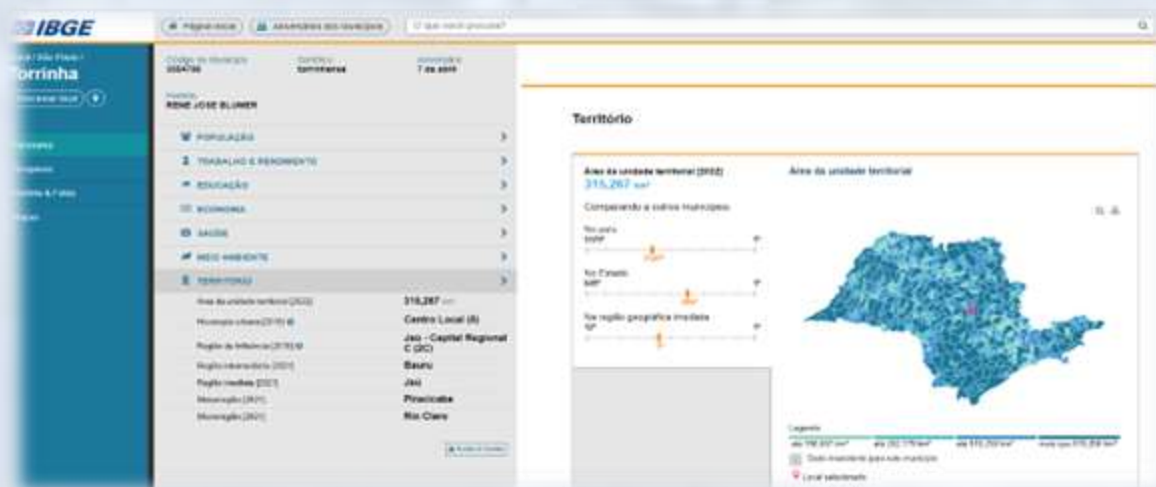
IBGE

Página inicial | Panorama dos municípios | O que você procura?

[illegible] / São Paulo / Torrinha

Código do município 3554706 | Gentílico torrinhense | Aniversário 7 de abril

Prefeito RENE JOSE BLUMER

Panorama
Pesquisas
História & Fotos
Mapas

POPULAÇÃO
TRABALHO E RENDIMENTO
EDUCAÇÃO
ECONOMIA
SAÚDE
MEIO AMBIENTE
TERRITÓRIO

| Área da unidade territorial [2022] | 315,267 km² |
|---|---|
| Hierarquia urbana [2018] | Centro Local (5) |
| Região de Influência [2018] | Jaú - Capital Regional C (2C) |
| Região intermediária [2021] | Bauru |
| Região imediata [2021] | Jaú |
| Mesorregião [2021] | Piracicaba |
| Microrregião [2021] | Rio Claro |

Território

Área da unidade territorial [2022]
315,267 km²

Comparando a outros municípios

No país
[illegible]

No Estado
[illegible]

Na região geográfica imediata
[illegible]

Área da unidade territorial

Legenda
até 156,837 km² | até 282,178 km² | até 515,253 km² | mais que 515,253 km²
Dado inexistente para este município
Local selecionado